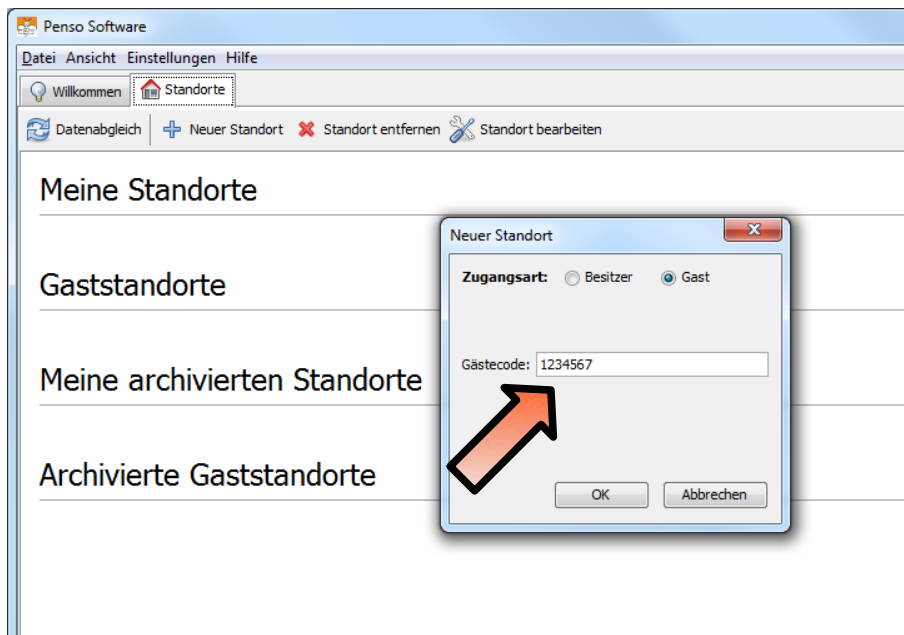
Penso Software

Datei Ansicht Einstellungen Hilfe

Willkommen Standorte

Datenabgleich Neuer Standort Standort entfernen Standort bearbeiten

Meine Standorte

Gaststandorte

Meine archivierten Standorte

Archivierte Gaststandorte

Neuer Standort

Zugangsart: Besitzer Gast

Gästecode: 1234567

OK Abbrechen